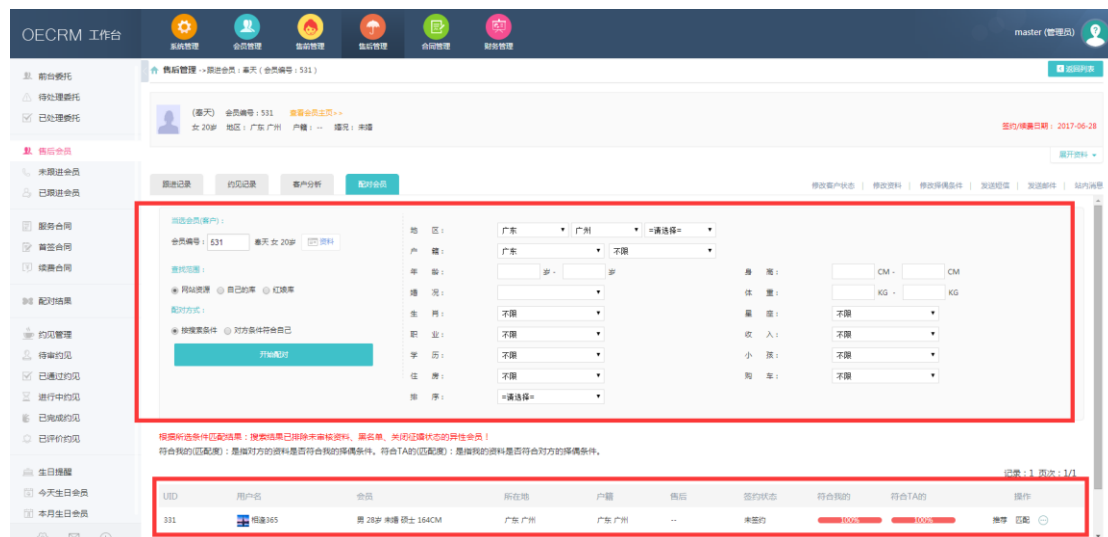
OECRM 工作台

系统管理 会员管理 售前管理 售后管理 合同管理 财务管理

master (管理员)

前台委托
待处理委托
已处理委托

售后会员
未跟进会员
已跟进会员

服务合同
首签合同
续费合同

配对结果

约见管理
待审约见
已通过约见
进行中约见
已完成约见
已评价约见

生日提醒
今天生日会员
本月生日会员

售后管理 ->跟进会员：春天（会员编号：531）

返回列表

(春天) 会员编号：531 查看会员主页>>
女 20岁 地区：广东 广州 户籍：-- 婚况：未婚

签约/续费日期：2017-06-28

展开资料

跟进记录 约见记录 客户分析 配对会员

修改客户状态 | 修改资料 | 修改择偶条件 | 发送短信 | 发送邮件 | 站内消息

当选会员(客户)：
会员编号：531 春天 女 20岁 资料

查找范围：
网站资源 自己的库 红娘库

配对方式：
按搜索条件 对方条件符合自己

开始配对

地 区： 广东 广州 =请选择=
户 籍： 广东 不限
年 龄： 岁 - 岁
身 高： CM - CM
婚 况：
体 重： KG - KG
生 肖： 不限
星 座： 不限
职 业： 不限
收 入： 不限
学 历： 不限
小 孩： 不限
住 房： 不限
购 车： 不限
排 序： =请选择=

根据所选条件匹配结果：搜索结果已排除未审核资料、黑名单、关闭征婚状态的异性会员！
符合我的(匹配度)：是指对方的资料是否符合我的择偶条件。符合TA的(匹配度)：是指我的资料是否符合对方的择偶条件。

记录：1 页次：1/1

| UID | 用户名 | 会员 | 所在地 | 户籍 | 售后 | 签约状态 | 符合我的 | 符合TA的 | 操作 |
|---|---|---|---|---|---|---|---|---|---|
| 331 | 相逢365 | 男 28岁 未婚 硕士 164CM | 广东 广州 | 广东 广州 | -- | 未签约 | 100% | 100% | 推荐 匹配 |